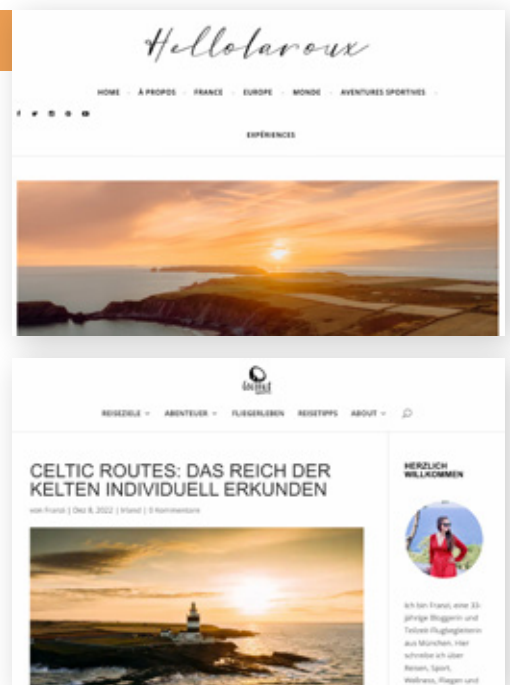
Hellolaroux

HOME · À PROPOS · FRANCE · EUROPE · MONDE · AVENTURES SPORTIVES · EXPÉRIENCES

REISEZIELE · ABENTEUER · FLIEGERLEBEN · REISETIPPS · ABOUT

CELTIC ROUTES: DAS REICH DER KELTEN INDIVIDUELL ERKUNDEN

von Franzi | Dez 8, 2022 | Irland | 0 Kommentare

HERZLICH WILLKOMMEN

Ich bin Franzi, eine 33-jährige Bloggerin und Teilzeit-Flugbegleiterin aus München. Hier schreibe ich über Reisen, Sport, Wellness, Fliegen und